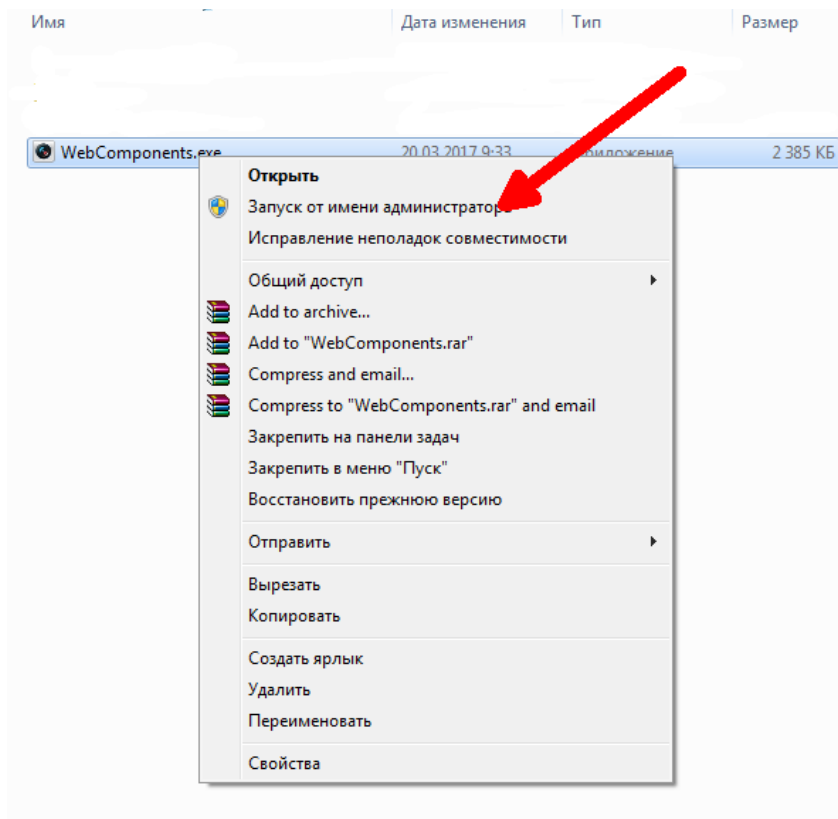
Имя
Дата изменения
Тип
Размер

WebComponents.exe
20.03.2017 9:33
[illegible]ложение
2 385 КБ

Открыть
Запуск от имени администратора
Исправление неполадок совместимости

Общий доступ
Add to archive...
Add to "WebComponents.rar"
Compress and email...
Compress to "WebComponents.rar" and email
Закрепить на панели задач
Закрепить в меню "Пуск"
Восстановить прежнюю версию

Отправить

Вырезать
Копировать

Создать ярлык
Удалить
Переименовать

Свойства